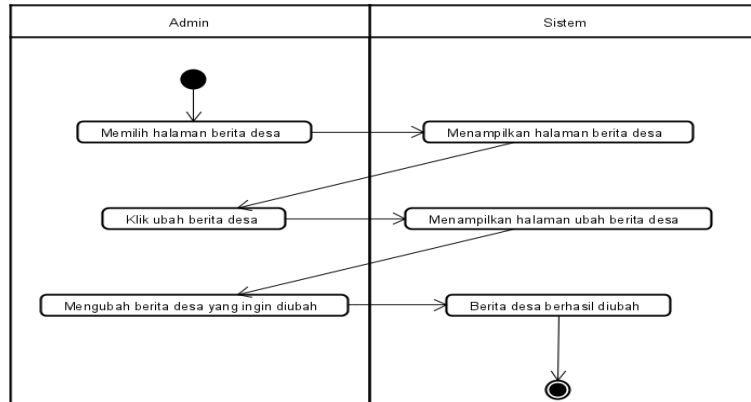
Admin

Sistem

Memilih halaman berita desa

Menampilkan halaman berita desa

Klik ubah berita desa

Menampilkan halaman ubah berita desa

Mengubah berita desa yang ingin diubah

Berita desa berhasil diubah